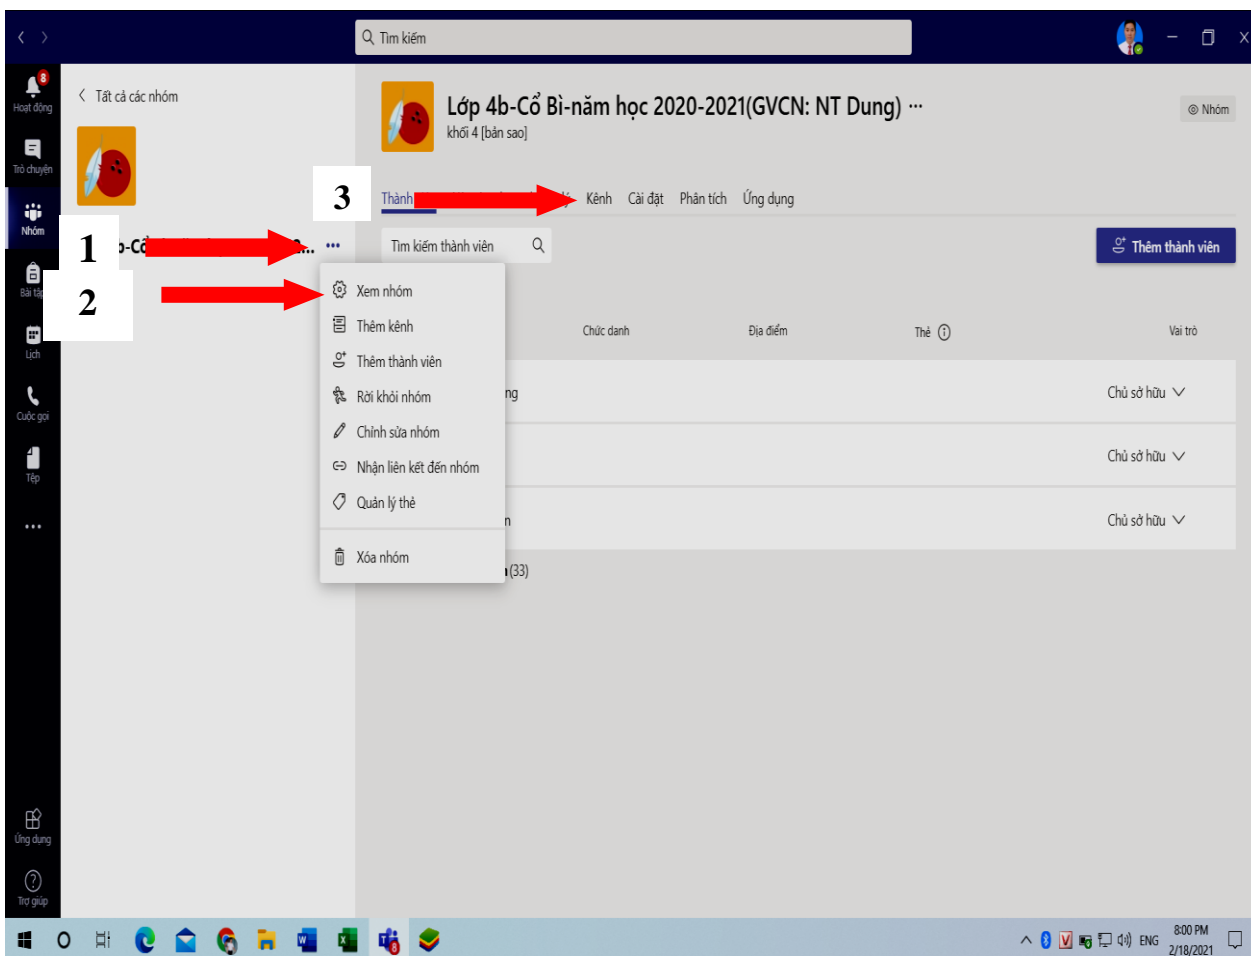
Tìm kiếm

8
Hoạt động
Trò chuyện
Nhóm
Bài tập
Lịch
Cuộc gọi
Tệp
...
Ứng dụng
Trợ giúp

Tất cả các nhóm

1
b-Cổ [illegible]... ···
2

Xem nhóm
Thêm kênh
Thêm thành viên
Rời khỏi nhóm
Chỉnh sửa nhóm
Nhận liên kết đến nhóm
Quản lý thẻ
Xóa nhóm

Lớp 4b-Cổ Bì-năm học 2020-2021(GVCN: NT Dung) ···
khối 4 [bản sao]

Nhóm

3
Thành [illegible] Kênh Cài đặt Phân tích Ứng dụng

Tìm kiếm thành viên

Thêm thành viên

Chức danh Địa điểm Thẻ Vai trò

ng Chủ sở hữu
Chủ sở hữu
n Chủ sở hữu
(33)

ENG 8:00 PM 2/18/2021